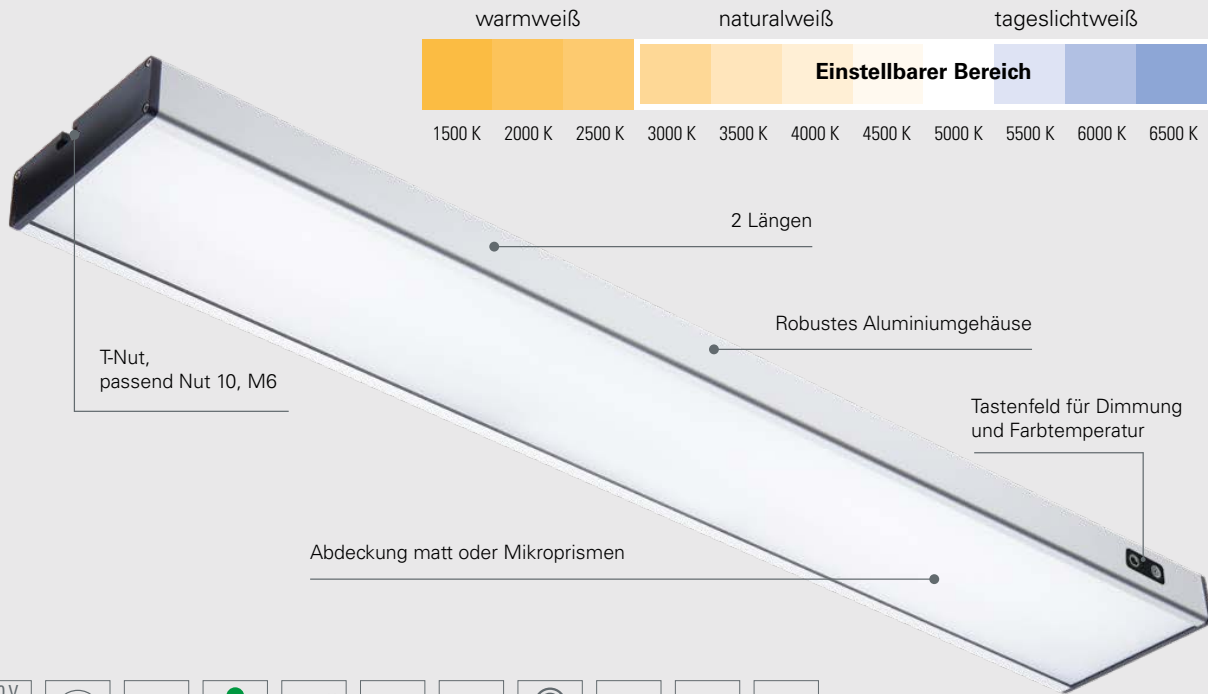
warmweiß

naturalweiß

tageslichtweiß

Einstellbarer Bereich

1500 K 2000 K 2500 K 3000 K 3500 K 4000 K 4500 K 5000 K 5500 K 6000 K 6500 K

2 Längen

Robustes Aluminiumgehäuse

T-Nut, passend Nut 10, M6

Tastenfeld für Dimmung und Farbtemperatur

Abdeckung matt oder Mikroprismen